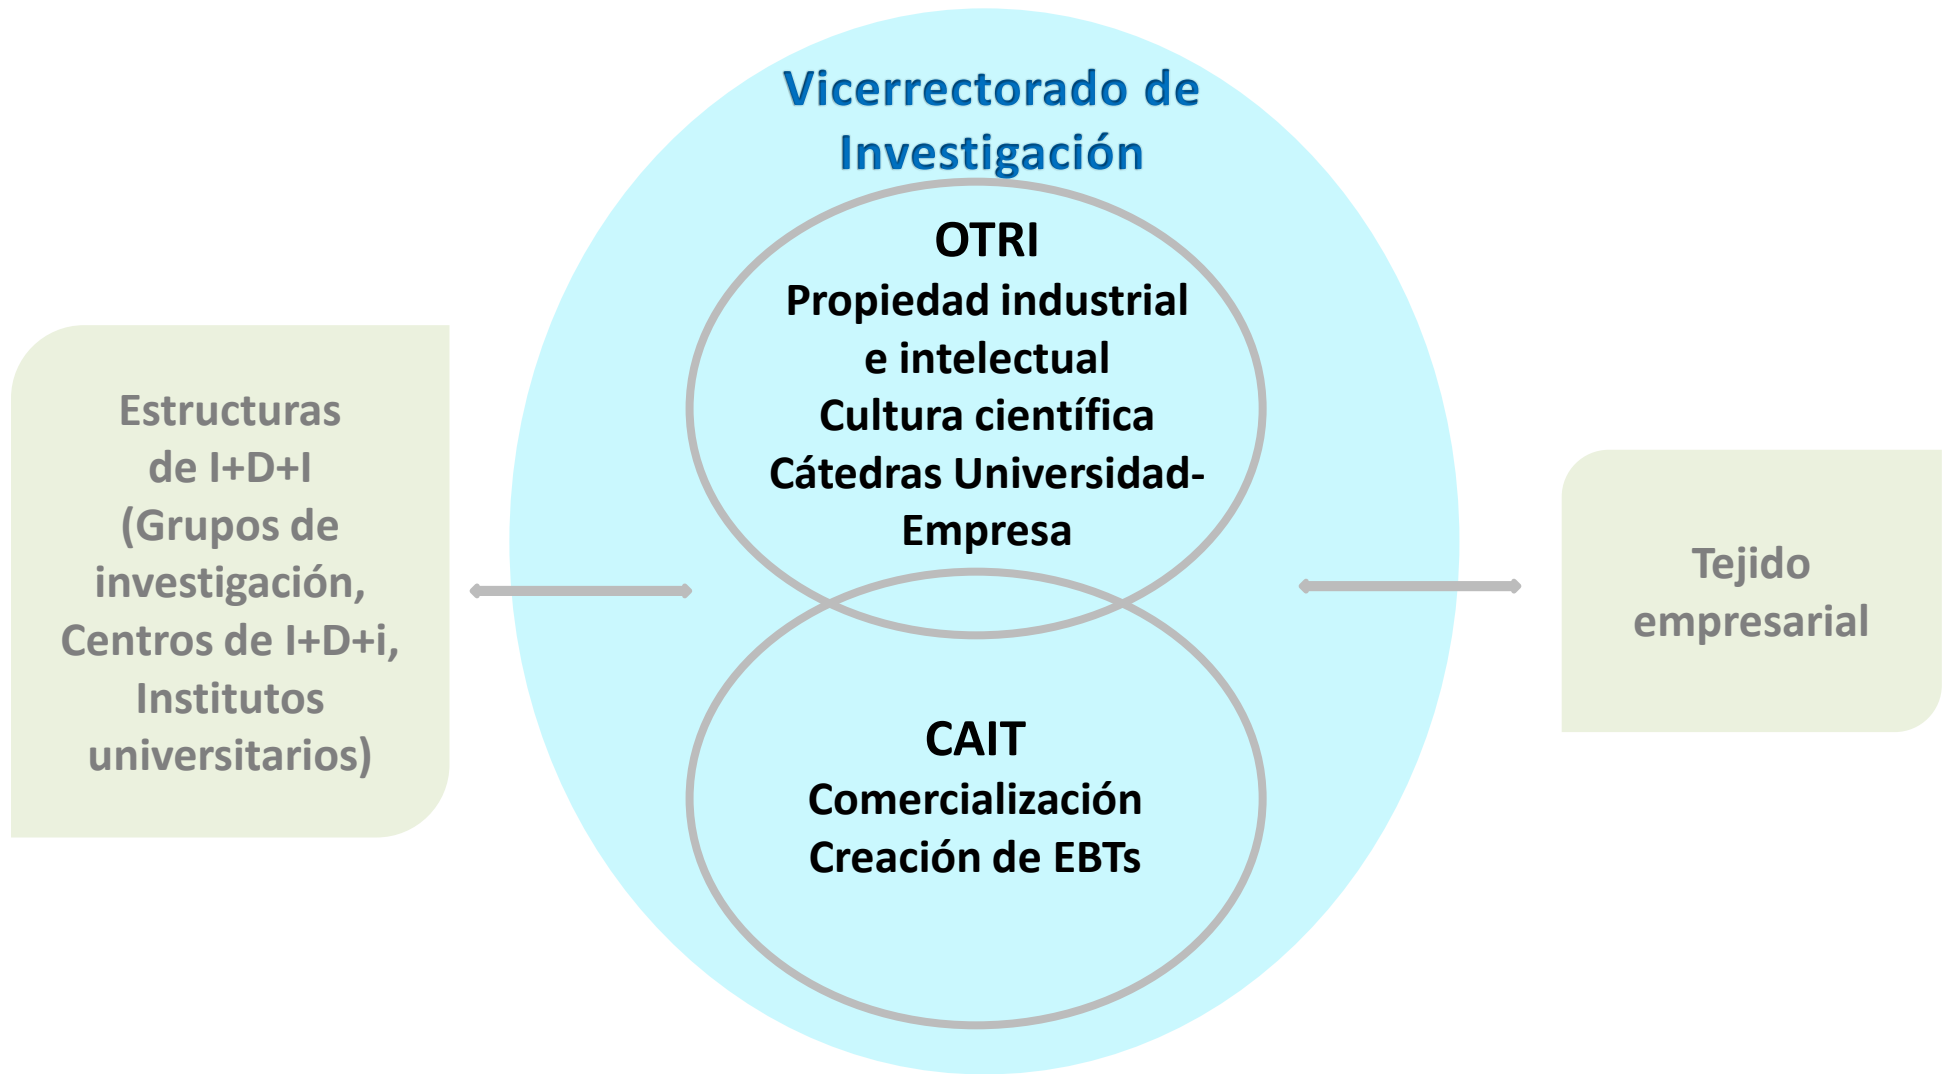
Estructuras de I+D+I (Grupos de investigación, Centros de I+D+i, Institutos universitarios)

Vicerrectorado de Investigación

OTRI
Propiedad industrial e intelectual
Cultura científica
Cátedras Universidad-Empresa

CAIT
Comercialización
Creación de EBTs

Tejido empresarial